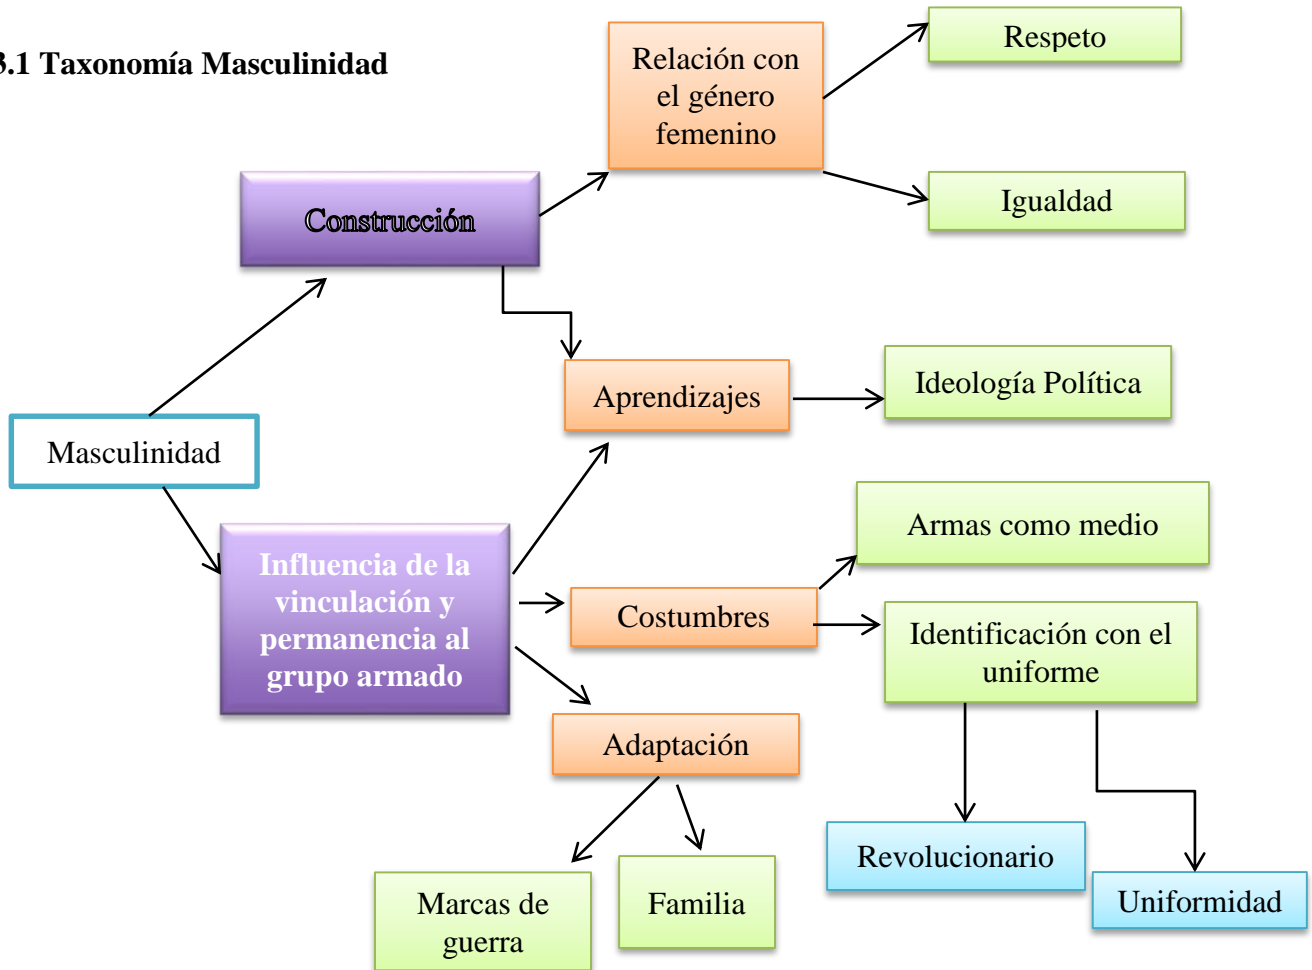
.1 Taxonomía Masculinidad

Masculinidad

Construcción

Relación con el género femenino

Respeto

Igualdad

Aprendizajes

Ideología Política

Influencia de la vinculación y permanencia al grupo armado

Costumbres

Armas como medio

Identificación con el uniforme

Adaptación

Revolucionario

Uniformidad

Marcas de guerra

Familia